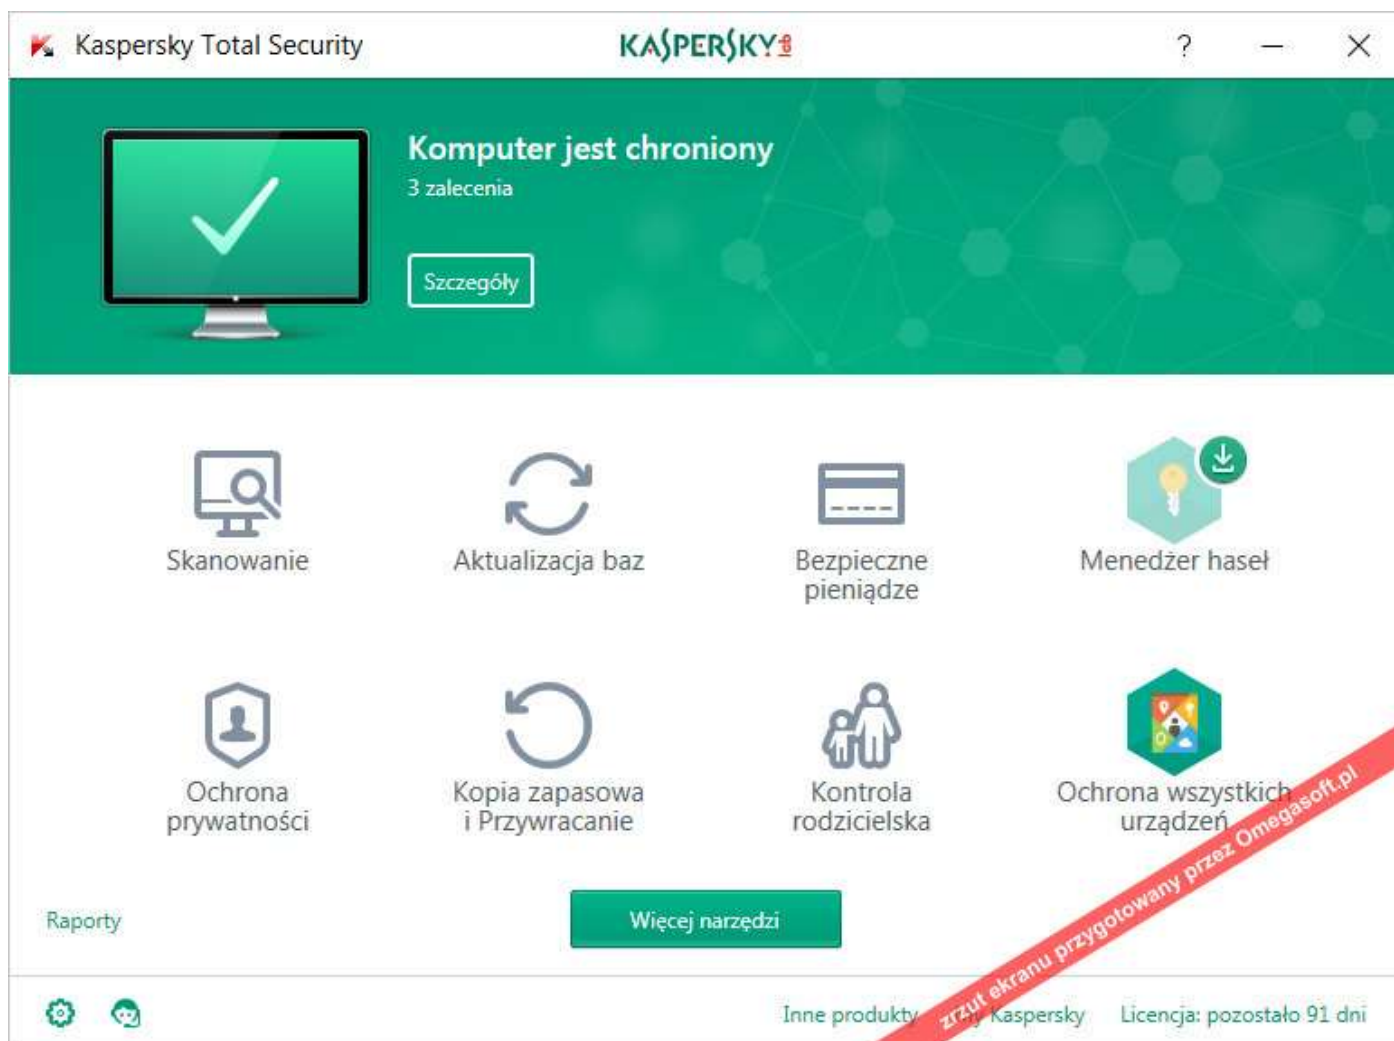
Kaspersky Total Security

KASPERSKY

?

Komputer jest chroniony

3 zalecenia

Szczegóły

Skanowanie

Aktualizacja baz

Bezpieczne pieniądze

Menedżer haseł

Ochrona prywatności

Kopia zapasowa i Przywracanie

Kontrola rodzicielska

Ochrona wszystkich urządzeń

Raporty

Więcej narzędzi

Inne produkty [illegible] Kaspersky

Licencja: pozostało 91 dni

zrzut ekranu przygotowany przez Omegasoft.pl